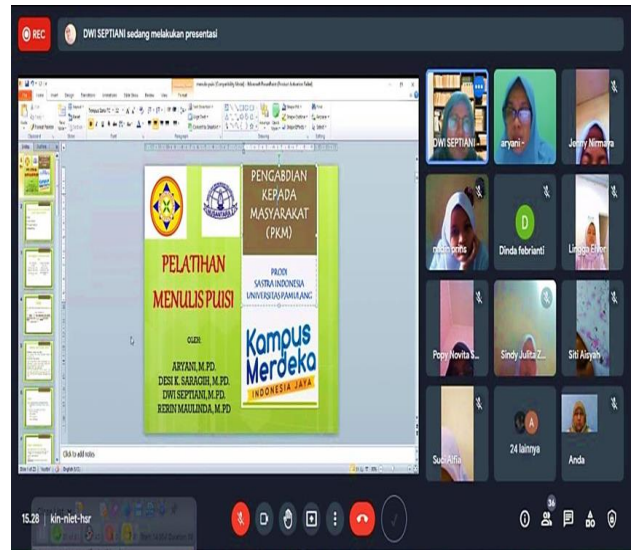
REC

DWI SEPTIANI sedang melakukan presentasi

PENGABDIAN KEPADA MASYARAKAT (PKM)

PELATHAN MENULIS PUISI

PRODI SASTRA INDONESIA UNIVERSITAS PAMULANG

OLEH:

ARYANI, M.PD.
DESI K. SARAGIH, M.PD.
DWI SEPTIANI, M.PD.
RERIN MAULINDA, M.PD

Kampus Merdeka
INDONESIA JAYA

Click to add notes

DWI SEPTIANI

aryani

Jenny Nirmaya

Dinda febrianti

Lingga Elifor

Popy Novita S...

Sindy Julita Z...

Siti Aisyah

Suci Alfia

24 lainnya

Anda

15.28 | kin-niet-hsr

34